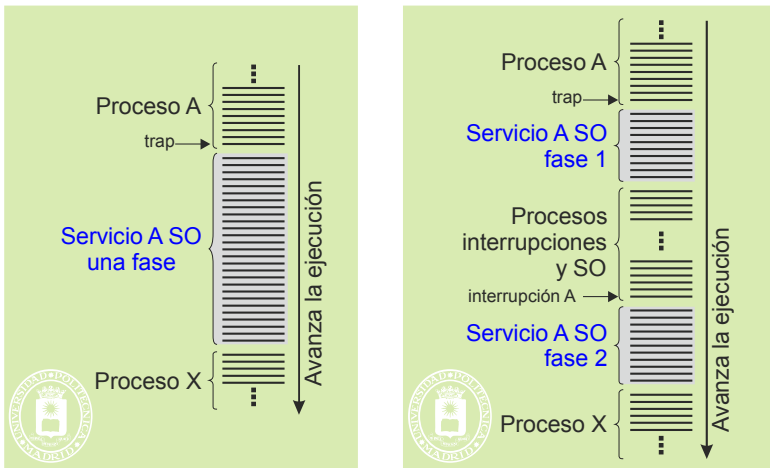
Proceso A

trap

Servicio A SO una fase

Proceso X

Avanza la ejecución

Proceso A

trap

Servicio A SO fase 1

Procesos interrupciones y SO

interrupción A

Servicio A SO fase 2

Proceso X

Avanza la ejecución